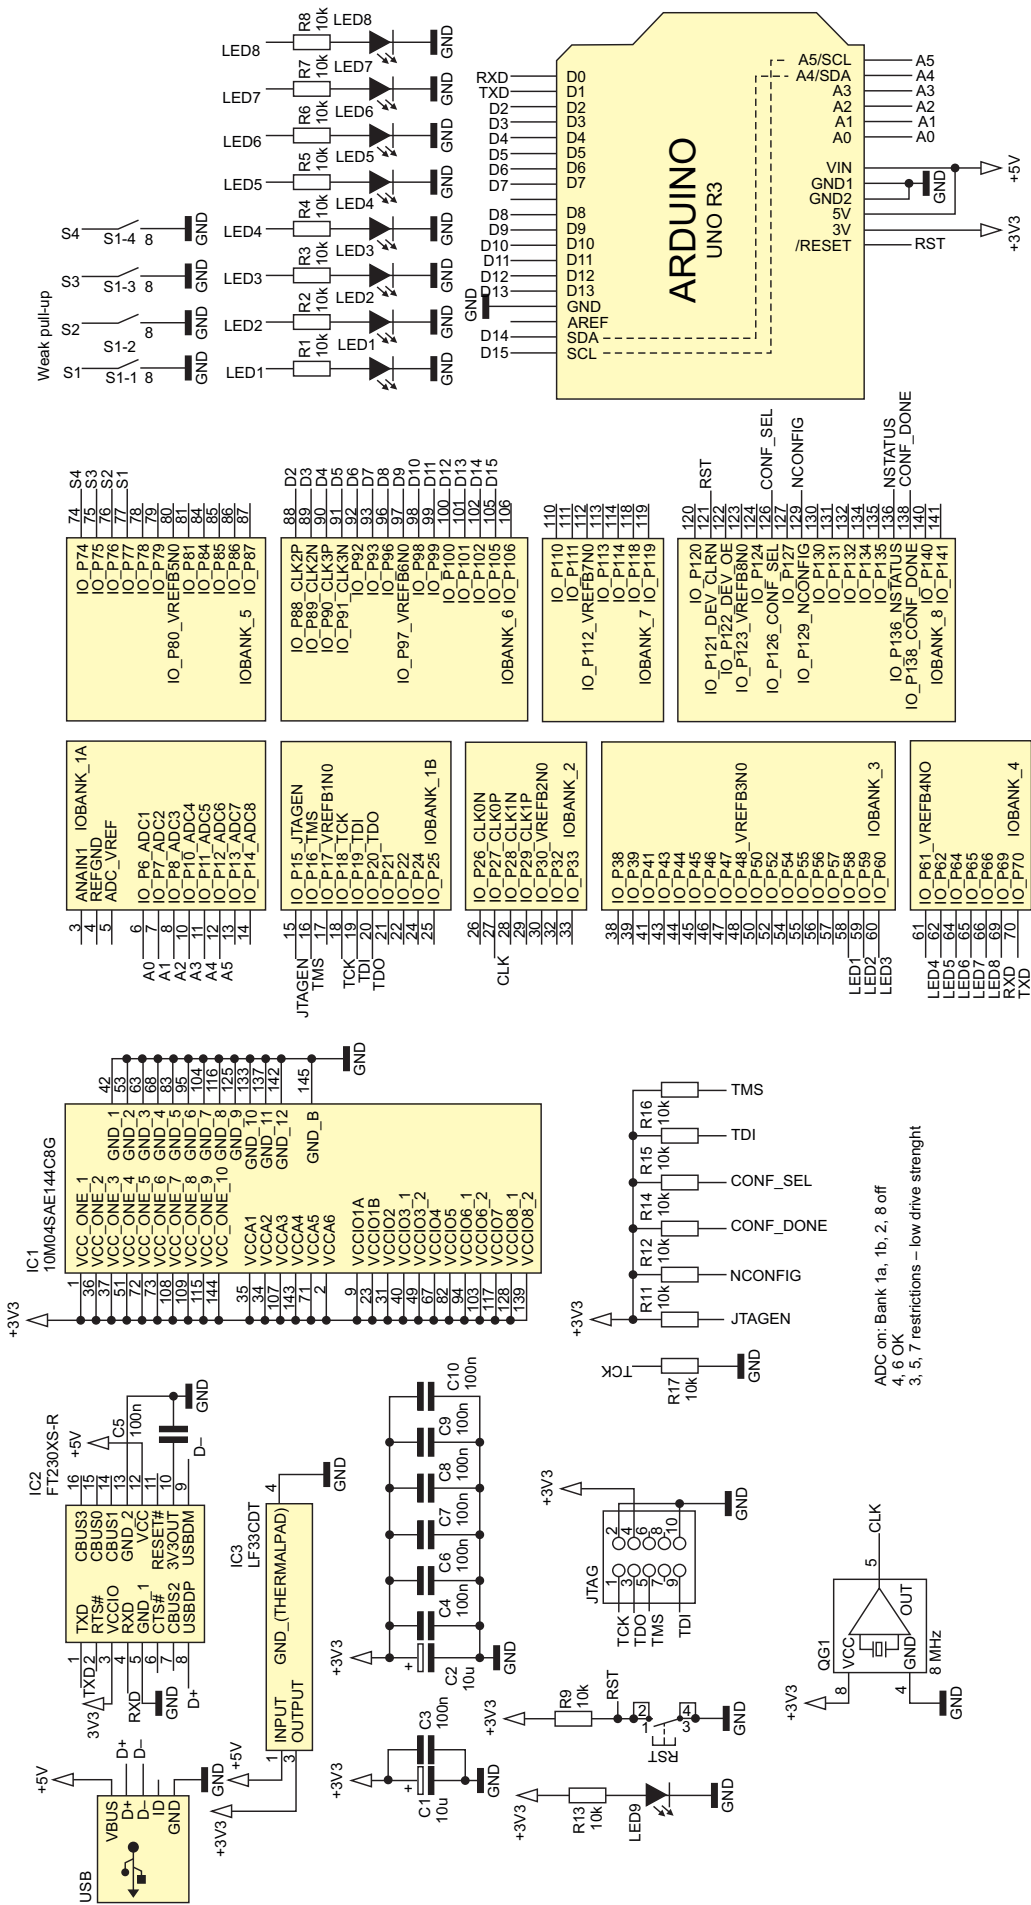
LED8 R8 10k LED8 GND
LED7 R7 10k LED7 GND
LED6 R6 10k LED6 GND
LED5 R5 10k LED5 GND
LED4 R4 10k LED4 GND
LED3 R3 10k LED3 GND
LED2 R2 10k LED2 GND
LED1 R1 10k LED1 GND

Weak pull-up
S4 S1-4 8 GND
S3 S1-3 8 GND
S2 S1-2 8 GND
S1 S1-1 8 GND

ARDUINO
UNO R3
RXD D0
TXD D1
D2 D2
D3 D3
D4 D4
D5 D5
D6 D6
D7 D7
D8 D8
D9 D9
D10 D10
D11 D11
D12 D12
D13 D13
GND GND
AREF
D14 SDA
D15 SCL
A5/SCL A5
A4/SDA A4
A3 A3
A2 A2
A1 A1
A0 A0
VIN
GND1
GND2
5V
3V
/RESET RST
GND
+5V
+3V3

74 75 76 77 78 79 80 81 84 85 86 87
S4 S3 S2 S1
IO_P74
IO_P75
IO_P76
IO_P77
IO_P78
IO_P79
IO_P80_VREFB5N0
IO_P81
IO_P84
IO_P85
IO_P86
IO_P87
IOBANK_5

88 89 90 91 92 93 96 97 98 99 100 101 102 105 106
D2 D3 D4 D5 D6 D7 D8 D9 D10 D11 D12 D13 D14 D15
IO_P88_CLK2P
IO_P89_CLK2N
IO_P90_CLK3P
IO_P91_CLK3N
IO_P92
IO_P93
IO_P96
IO_P97_VREFB6N0
IO_P98
IO_P99
IO_P100
IO_P101
IO_P102
IO_P105
IO_P106
IOBANK_6

110 111 112 113 114 118 119
IO_P110
IO_P111
IO_P112_VREFB7N0
IO_P113
IO_P114
IO_P118
IO_P119
IOBANK_7

120 121 122 123 124 126 127 129 130 131 132 134 135 136 138 140 141
RST CONF_SEL NCONFIG NSTATUS CONF_DONE
IO_P120
IO_P121_DEV_CLRN
IO_P122_DEV_OE
IO_P123_VREFB8N0
IO_P124
IO_P126_CONF_SEL
IO_P127
IO_P129_NCONFIG
IO_P130
IO_P131
IO_P132
IO_P134
IO_P135
IO_P136_NSTATUS
IO_P138_CONF_DONE
IO_P140
IO_P141
IOBANK_8

3 4 5 6 7 8 10 11 12 13 14
ANAIN1 IOBANK_1A
REFGND
ADC_VREF
IO_P6_ADC1
IO_P7_ADC2
IO_P8_ADC3
IO_P10_ADC4
IO_P11_ADC5
IO_P12_ADC7
IO_P13_ADC7
IO_P14_ADC8
A0 A1 A2 A3 A4 A5

15 16 17 18 19 20 21 22 24 25
JTAGEN TMS TCK TDI TDO
IO_P15_JTAGEN
IO_P16_TMS
IO_P17_VREFB1N0
IO_P18_TCK
IO_P19_TDI
IO_P20_TDO
IO_P21
IO_P22
IO_P24
IO_P25 IOBANK_1B

26 27 28 29 30 32 33
CLK
IO_P26_CLK0N
IO_P27_CLK0P
IO_P28_CLK1N
IO_P29_CLK1P
IO_P30_VREFB2N0
IO_P32
IO_P33
IOBANK_2

38 39 41 43 44 45 46 47 48 50 52 54 55 56 57 58 59 60
IO_P38
IO_P39
IO_P41
IO_P43
IO_P44
IO_P45
IO_P46
IO_P47
IO_P48_VREFB3N0
IO_P50
IO_P52
IO_P54
IO_P55
IO_P56
IO_P57
IO_P58
IO_P59
IO_P60
IOBANK_3
LED1 LED2 LED3

61 62 64 65 66 69 70
IO_P61_VREFB4NO
IO_P62
IO_P64
IO_P65
IO_P66
IO_P69
IO_P70
IOBANK_4
LED4 LED5 LED6 LED7 LED8 RXD TXD

IC1
10M04SAE144C8G
+3V3
1 36 37 51 72 73 108 109 115 144
VCC_ONE_1
VCC_ONE_2
VCC_ONE_3
VCC_ONE_4
VCC_ONE_5
VCC_ONE_6
VCC_ONE_7
VCC_ONE_8
VCC_ONE_9
VCC_ONE_10
35 34 107 143 71 2
VCCA1
VCCA2
VCCA3
VCCA4
VCCA5
VCCA6
9 23 31 40 49 67 82 95 94 103 117 128 139
VCCIO1A
VCCIO1B
VCCIO2
VCCIO3_1
VCCIO3_2
VCCIO4
VCCIO5
VCCIO6_1
VCCIO6_2
VCCIO7
VCCIO8_1
VCCIO8_2
42 53 63 68 83 95 104 116 125 133 137 142 145
GND_1
GND_2
GND_3
GND_4
GND_5
GND_6
GND_7
GND_8
GND_9
GND_10
GND_11
GND_12
GND_B
GND

+3V3
R16 10k TMS
R15 10k TDI
R14 10k CONF_SEL
R12 10k CONF_DONE
R11 10k NCONFIG
JTAGEN
TCK R17 10k GND

ADC on: Bank 1a, 1b, 2, 8 off
4, 6 OK
3, 5, 7 restrictions – low drive strenght

IC2
FT230XS-R
16 15 14 13 12 11 10 9
CBUS3
CBUS0
CBUS1
GND_2
VCC
RESET#
3V3OUT
USBDM
1 2 3 4 5 6 7 8
TXD
RTS#
VCCIO
RXD
GND_1
CTS#
CBUS2
USBDP
TXD
3V3
RXD GND D+
+5V
C5 100n
GND
D–

IC3
LF33CDT
GND_(THERMALPAD)
INPUT
OUTPUT
1 3
GND
+5V
+3V3

USB
VBUS D+ D– ID GND
+5V D+ D– GND

+3V3
C2 10u
C4 100n
C6 100n
C7 100n
C8 100n
C9 100n
C10 100n
GND

+3V3
C1 10u
C3 100n
GND

JTAG
+3V3
2 4 6 8 10
1 3 5 7 9
TCK TDO TMS TDI
GND

+3V3 R9 10k RST
2 4
1 3
RST
GND

+3V3 R13 10k LED9 GND

QG1
+3V3
8 VCC
GND 4
OUT 5 CLK
8 MHz
GND